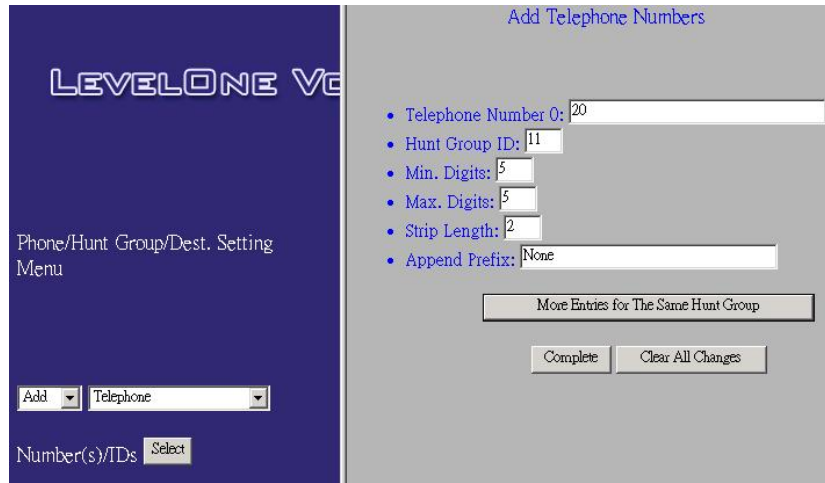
LEVELONE VO

Phone/Hunt Group/Dest. Setting Menu

Add Telephone

Number(s)/IDs Select

Add Telephone Numbers

- Telephone Number 0: 20
- Hunt Group ID: 11
- Min. Digits: 5
- Max. Digits: 5
- Strip Length: 2
- Append Prefix: None

More Entries for The Same Hunt Group

Complete Clear All Changes